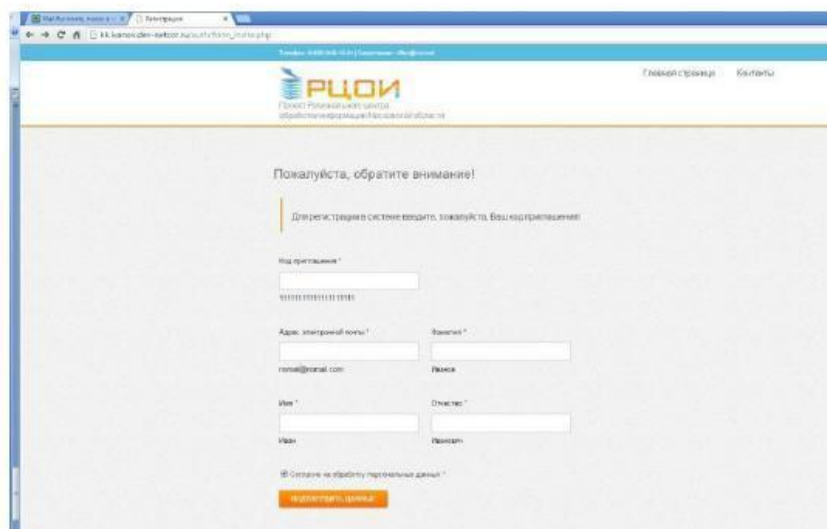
Регистрация

kk.ivanov.den-netcor.ru/auth/form_invite.php

Телефон: 8-800-000-00-00 | Электронная почта

РЦОИ
Проект Регионального центра обработки информации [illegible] области

Главная страница   Контакты

Пожалуйста, обратите внимание!

Для регистрации в системе введите, пожалуйста, Ваш код приглашения!

Код приглашения *

1111111111111111

Адрес электронной почты *

Фамилия *

noreal@noreal.com

Иванов

Имя *

Отчество *

Иван

Иванович

Согласие на обработку персональных данных *

ОТПРАВИТЬ ДАННЫЕ